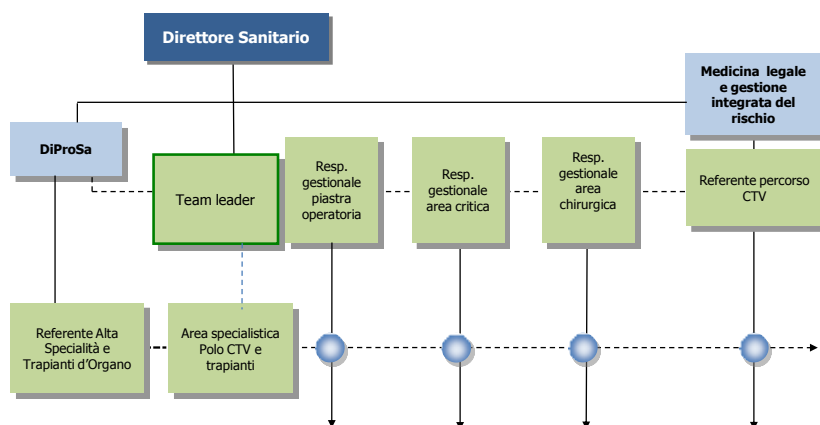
Direttore Sanitario

Medicina legale e gestione integrata del rischio

DiProSa

Team leader

Resp. gestionale piastra operatoria

Resp. gestionale area critica

Resp. gestionale area chirurgica

Referente percorso CTV

Referente Alta Specialità e Trapianti d'Organo

Area specialistica Polo CTV e trapianti